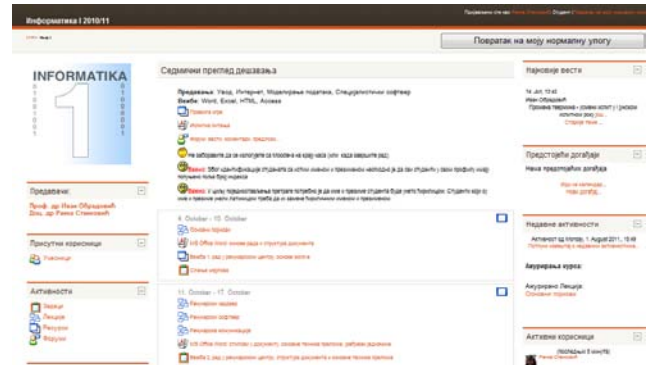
Информатика I 2010/11

Пријављени сте као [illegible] Студент (Повратак на моју нормалну улогу)

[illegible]

Повратак на моју нормалну улогу

INFORMATIKA

Предавачи
Проф. др Иван Обрадовић
Доц. др Ранка Станковић

Присутни корисници
Учесници

Активности
Задаци
Лекције
Ресурси
Форуми

Седмични преглед дешавања

Предавања: Увод, Интернет, Моделирање података, Специјалистички софтвер
Вежбе: Word, Excel, HTML, Access

Правила игре
Испитна питања
Форум вести, коментари, предлози
Не заборавите да се испитујете са тестовима на крају часа (или када завршите рад)
Важно: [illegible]
Важно: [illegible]

4. October - 10. October
Основни појмови
MS Office Word основе рада с структуре документа
Вежба 1 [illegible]
Стање научено

11. October - 17. October
Рачунарски задаци
Рачунарски софтвер
Рачунарске комуникације
MS Office Word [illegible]
Вежба 2 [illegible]

Најновије вести
14. Jun, 13:40
Иван Обрадовић
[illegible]
Старије теме ...

Предстојећи догађаји
Нема предстојећих догађаја
Иди на календар...
Нови догађај...

Недавне активности
Активност од петак, 1. August 2011., 15:49
Потпуни извештај о недавним активностима...

Ажурирања курса:
Ажурирано Лекција
Основни појмови

Активни корисници
(последњих 5 минута)
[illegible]